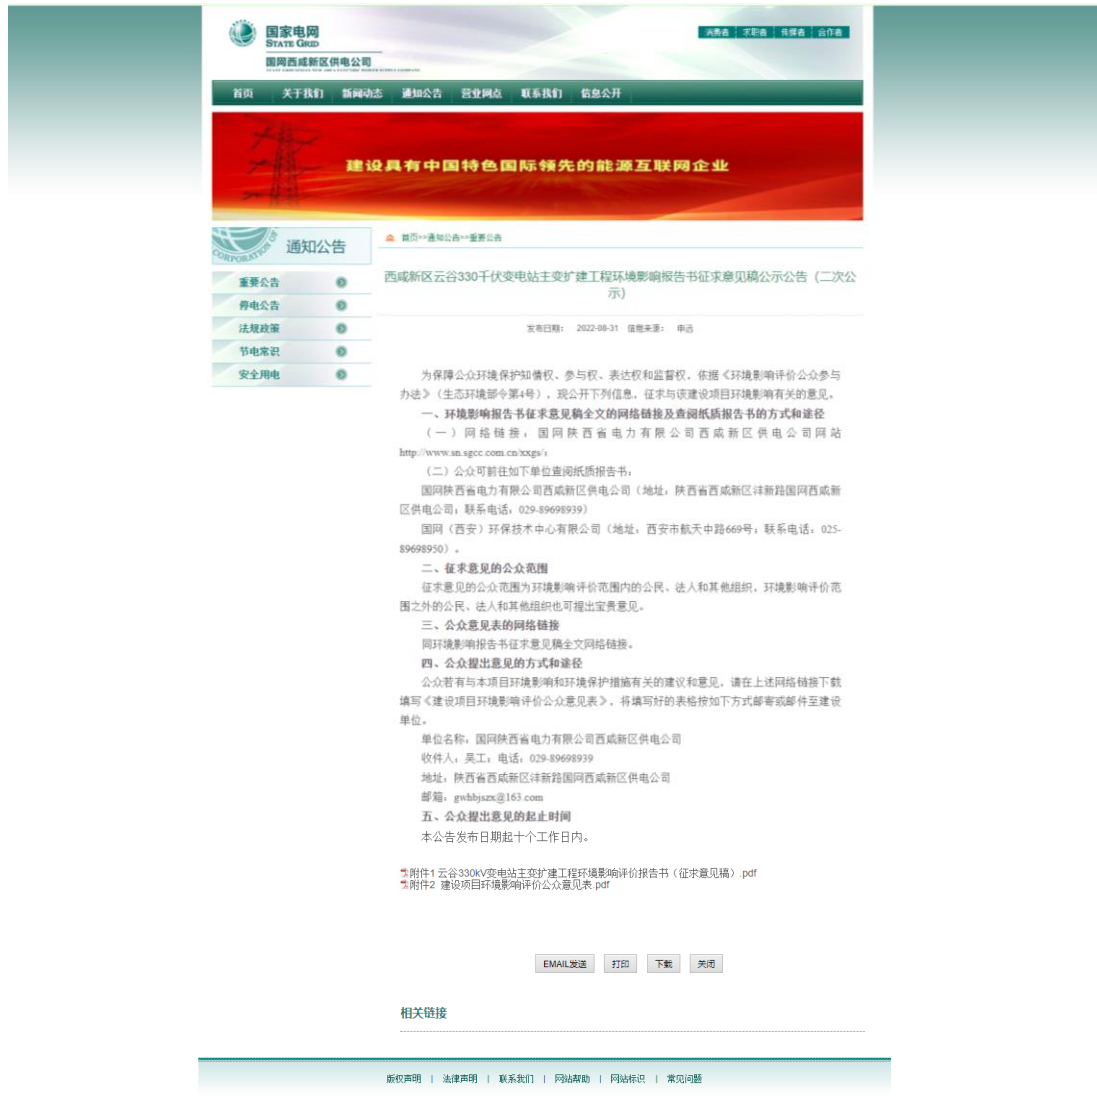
国家电网
STATE GRID
国网西咸新区供电公司

消费者 | 求职者 | 传媒者 | 合作者

首页 关于我们 新闻动态 通知公告 营业网点 联系我们 信息公开

建设具有中国特色国际领先的能源互联网企业

通知公告

重要公告
停电公告
法规政策
节电常识
安全用电

首页>>通知公告>>重要公告

西咸新区云谷330千伏变电站主变扩建工程环境影响报告书征求意见稿公示公告（二次公示）

发布日期： 2022-08-31 信息来源： 申远

为保障公众环境保护知情权、参与权、表达权和监督权，依据《环境影响评价公众参与办法》（生态环境部令第4号），现公开下列信息，征求与该建设项目环境影响有关的意见。

一、环境影响报告书征求意见稿全文的网络链接及查阅纸质报告书的方式和途径

（一）网络链接：国网陕西省电力有限公司西咸新区供电公司网站 http://www.sn.sgcc.com.cn/xxgs/；

（二）公众可前往如下单位查阅纸质报告书：

国网陕西省电力有限公司西咸新区供电公司（地址：陕西省西咸新区沣新路国网西咸新区供电公司；联系电话：029-89698939）

国网（西安）环保技术中心有限公司（地址：西安市航天中路669号；联系电话：025-89698950）。

二、征求意见的公众范围

征求意见的公众范围为环境影响评价范围内的公民、法人和其他组织，环境影响评价范围之外的公民、法人和其他组织也可提出宝贵意见。

三、公众意见表的网络链接

同环境影响报告书征求意见稿全文网络链接。

四、公众提出意见的方式和途径

公众若有与本项目环境影响和环境保护措施有关的建议和意见，请在上述网络链接下载填写《建设项目环境影响评价公众意见表》，将填写好的表格按如下方式邮寄或邮件至建设单位。

单位名称：国网陕西省电力有限公司西咸新区供电公司

收件人：吴工；电话：029-89698939

地址：陕西省西咸新区沣新路国网西咸新区供电公司

邮箱：gwhbjszx@163.com

五、公众提出意见的起止时间

本公告发布日期起十个工作日内。

附件1 云谷330kV变电站主变扩建工程环境影响评价报告书（征求意见稿）.pdf
附件2 建设项目环境影响评价公众意见表.pdf

EMAIL发送 打印 下载 关闭

相关链接

版权声明 | 法律声明 | 联系我们 | 网站帮助 | 网站标识 | 常见问题